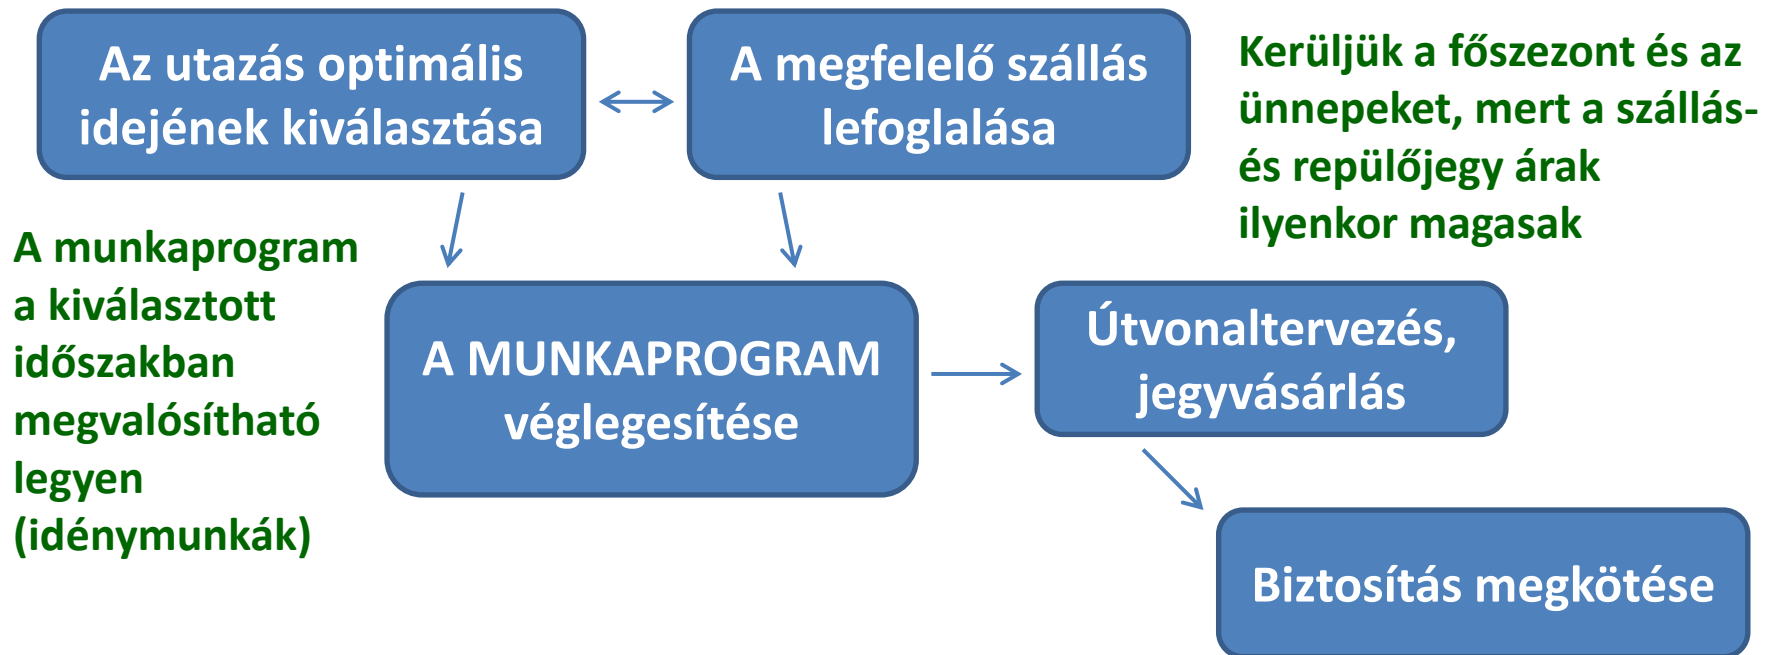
Az utazás optimális idejének kiválasztása

A megfelelő szállás lefoglalása

Kerüljük a főszezont és az ünnepeket, mert a szállás- és repülőjegy árak ilyenkor magasak

A munkaprogram a kiválasztott időszakban megvalósítható legyen (idénymunkák)

A MUNKAPROGRAM véglegesítése

Útvonaltervezés, jegyvásárlás

Biztosítás megkötése